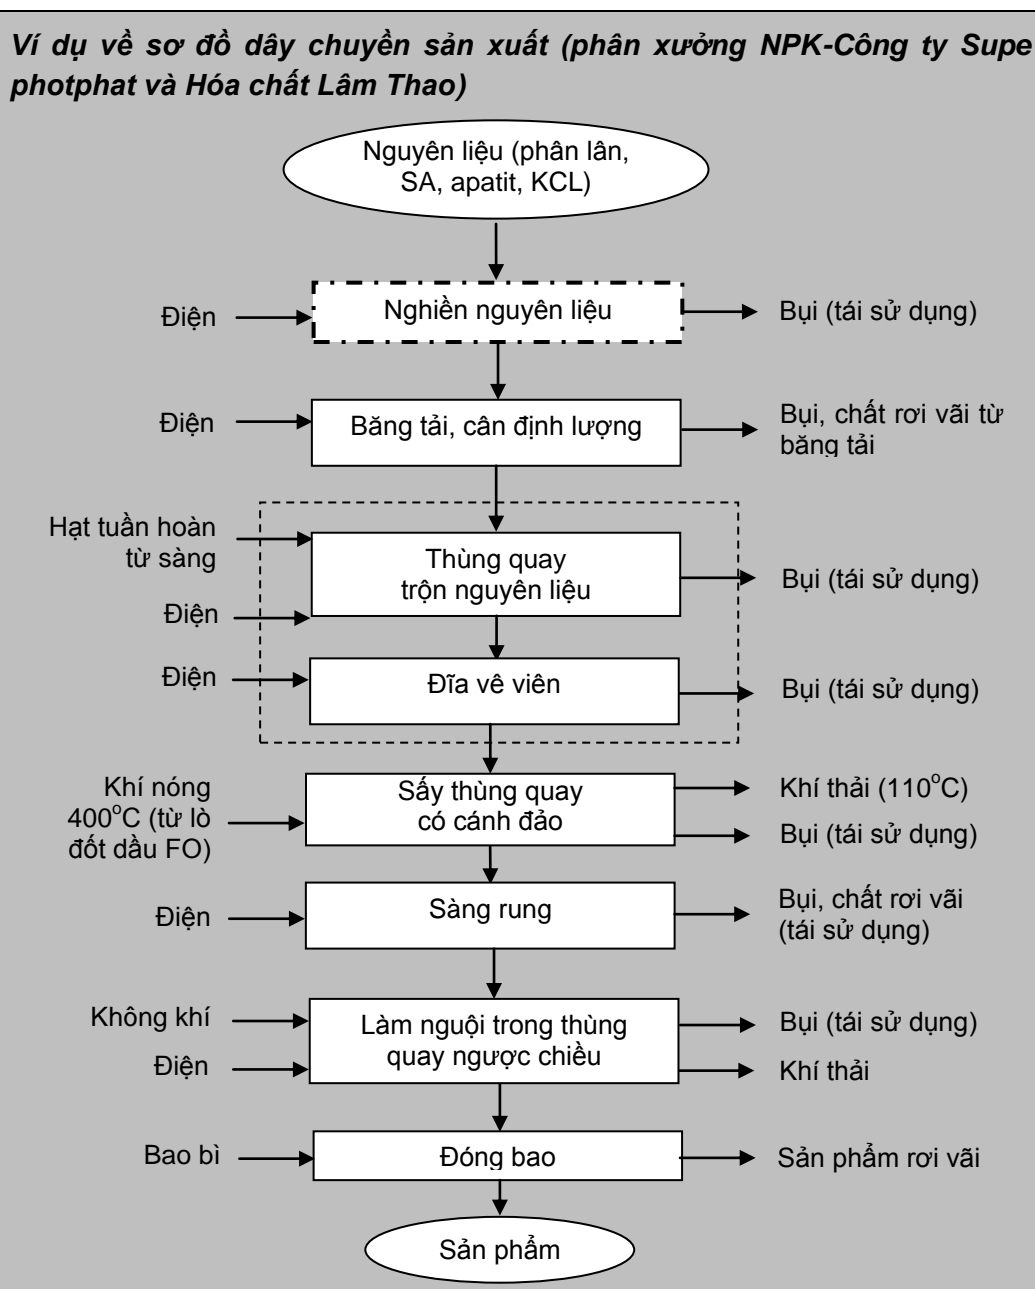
Ví dụ về sơ đồ dây chuyền sản xuất (phân xưởng NPK-Công ty Supe photphat và Hóa chất Lâm Thao)

Nguyên liệu (phân lân, SA, apatit, KCL)

Điện
Nghiền nguyên liệu
Bụi (tái sử dụng)

Điện
Băng tải, cân định lượng
Bụi, chất rơi vãi từ băng tải

Hạt tuần hoàn từ sàng
Điện
Thùng quay trộn nguyên liệu
Bụi (tái sử dụng)

Điện
Đĩa vê viên
Bụi (tái sử dụng)

Khí nóng 400$^o$C (từ lò đốt dầu FO)
Sấy thùng quay có cánh đảo
Khí thải (110$^o$C)
Bụi (tái sử dụng)

Điện
Sàng rung
Bụi, chất rơi vãi (tái sử dụng)

Không khí
Điện
Làm nguội trong thùng quay ngược chiều
Bụi (tái sử dụng)
Khí thải

Bao bì
Đóng bao
Sản phẩm rơi vãi

Sản phẩm